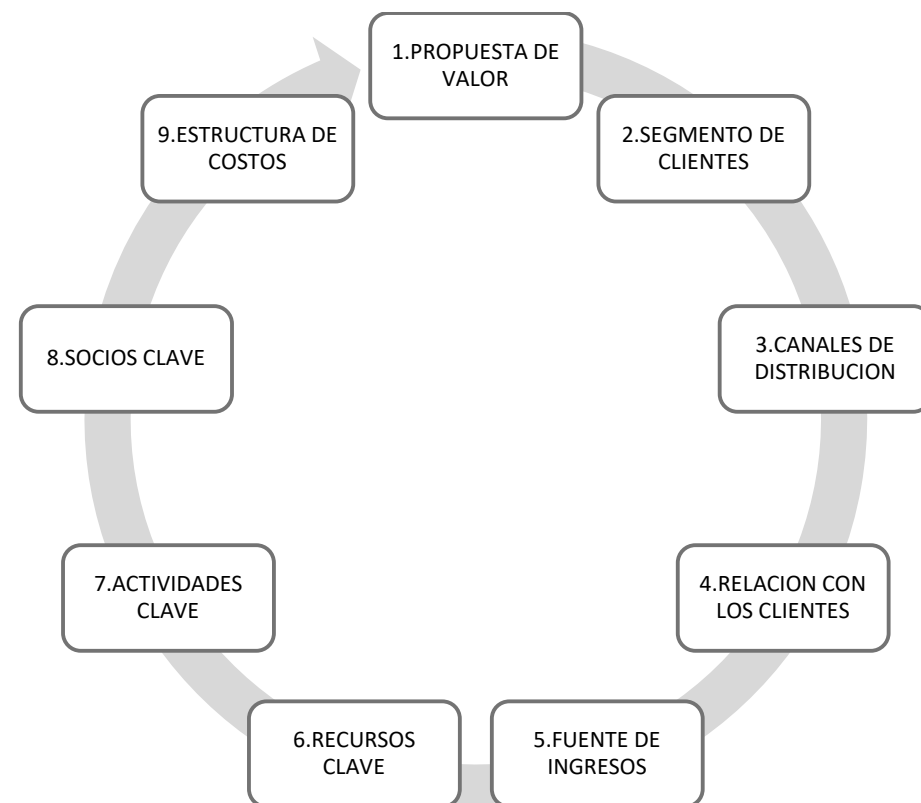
1.PROPUESTA DE VALOR

2.SEGMENTO DE CLIENTES

3.CANALES DE DISTRIBUCION

4.RELACION CON LOS CLIENTES

5.FUENTE DE INGRESOS

6.RECURSOS CLAVE

7.ACTIVIDADES CLAVE

8.SOCIOS CLAVE

9.ESTRUCTURA DE COSTOS